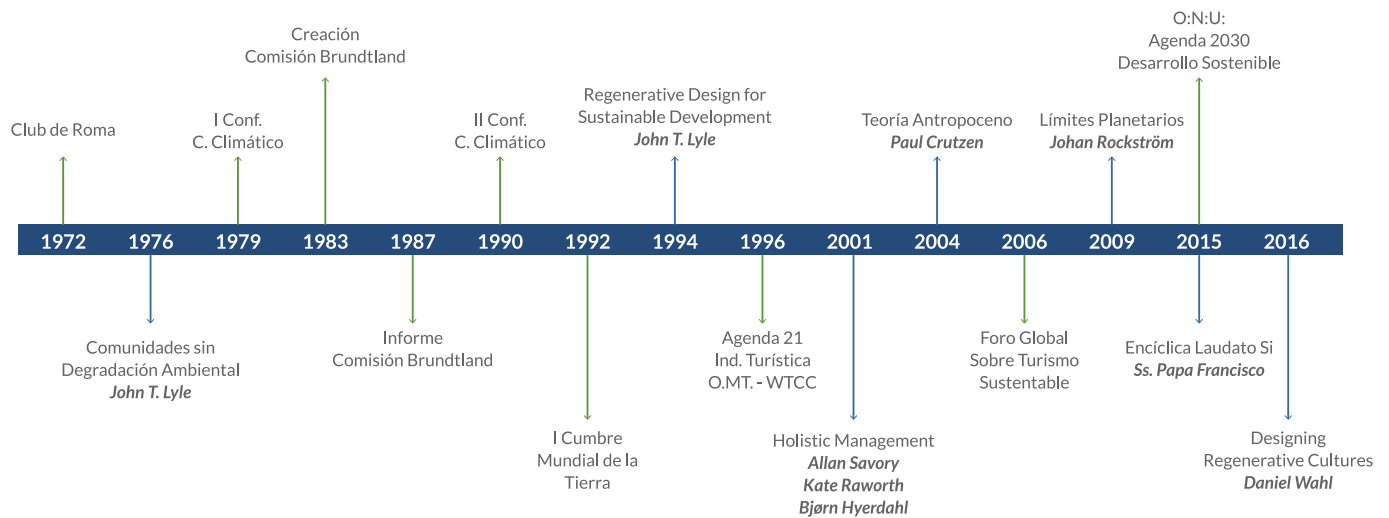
Creación
Comisión Brundtland

O:N:U:
Agenda 2030
Desarrollo Sostenible

Club de Roma

I Conf.
C. Climático

II Conf.
C. Climático

Regenerative Design for Sustainable Development
**John T. Lyle**

Teoría Antropoceno
**Paul Crutzen**

Límites Planetarios
**Johan Rockström**

1972 1976 1979 1983 1987 1990 1992 1994 1996 2001 2004 2006 2009 2015 2016

Comunidades sin Degradación Ambiental
**John T. Lyle**

Informe
Comisión Brundtland

I Cumbre
Mundial de la
Tierra

Agenda 21
Ind. Turística
O.MT. - WTCC

Holistic Management
**Allan Savory**
**Kate Raworth**
**Bjørn Hyerdahl**

Foro Global
Sobre Turismo
Sustentable

Encíclica Laudato Si
**Ss. Papa Francisco**

Designing
Regenerative Cultures
**Daniel Wahl**